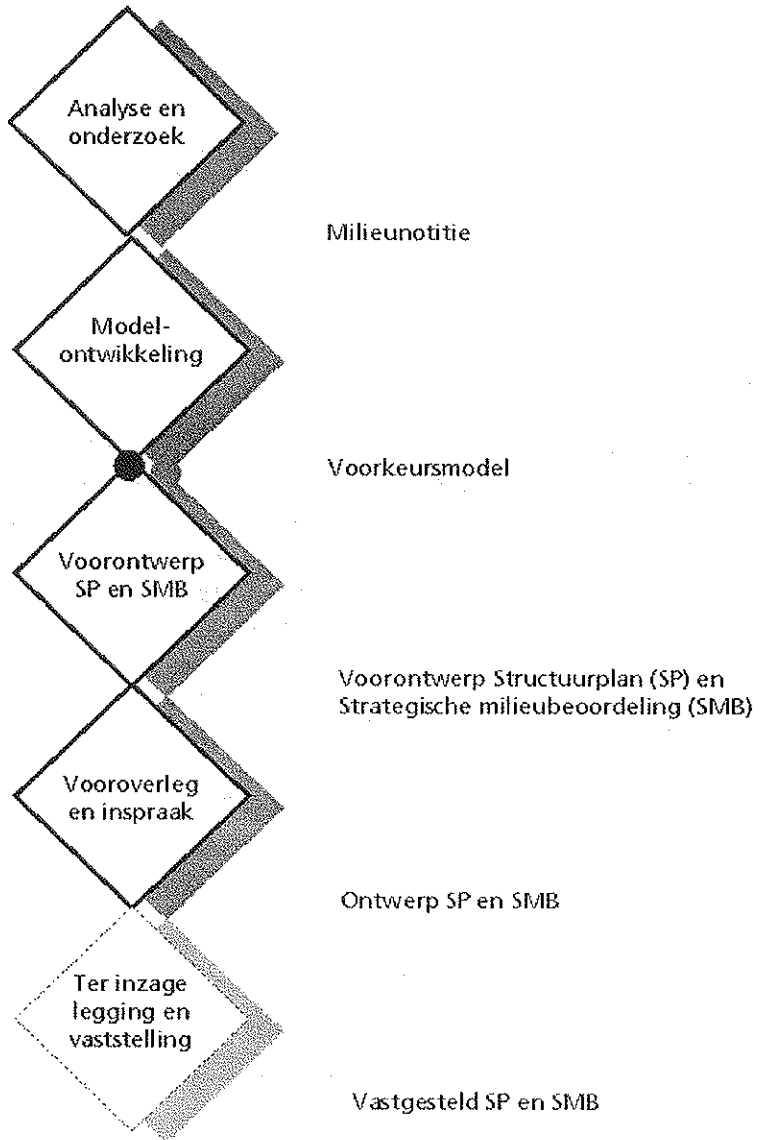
Analyse en onderzoek

Milieunotitie

Modelontwikkeling

Voorkeursmodel

Voorontwerp SP en SMB

Voorontwerp Structuurplan (SP) en Strategische milieubeoordeling (SMB)

Vooroverleg en inspraak

Ontwerp SP en SMB

Ter inzage legging en vaststelling

Vastgesteld SP en SMB